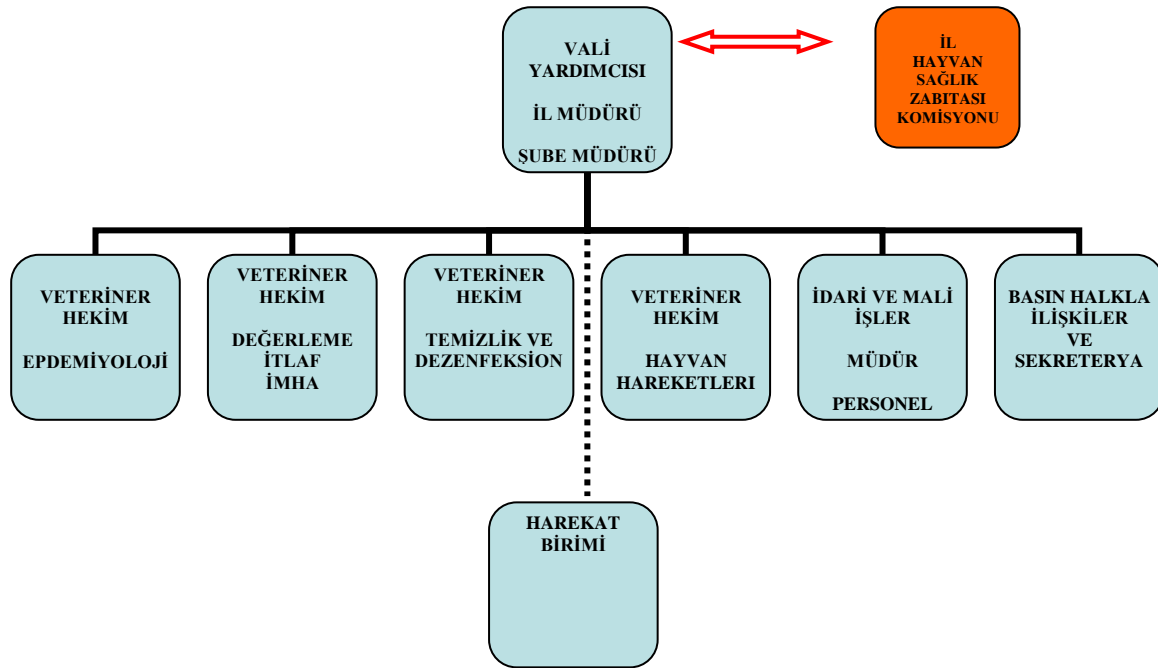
VALİ
YARDIMCISI

İL MÜDÜRÜ

ŞUBE MÜDÜRÜ

İL
HAYVAN
SAĞLIK
ZABITASI
KOMİSYONU

VETERİNER
HEKİM

EPDEMİYOLOJİ

VETERİNER
HEKİM

DEĞERLEME
İTLAF
İMHA

VETERİNER
HEKİM

TEMİZLİK VE
DEZENFEKSİON

VETERİNER
HEKİM

HAYVAN
HAREKETLERI

İDARİ VE MALİ
İŞLER

MÜDÜR

PERSONEL

BASIN HALKLA
İLİŞKİLER
VE
SEKRETERYA

HAREKAT
BİRİMİ